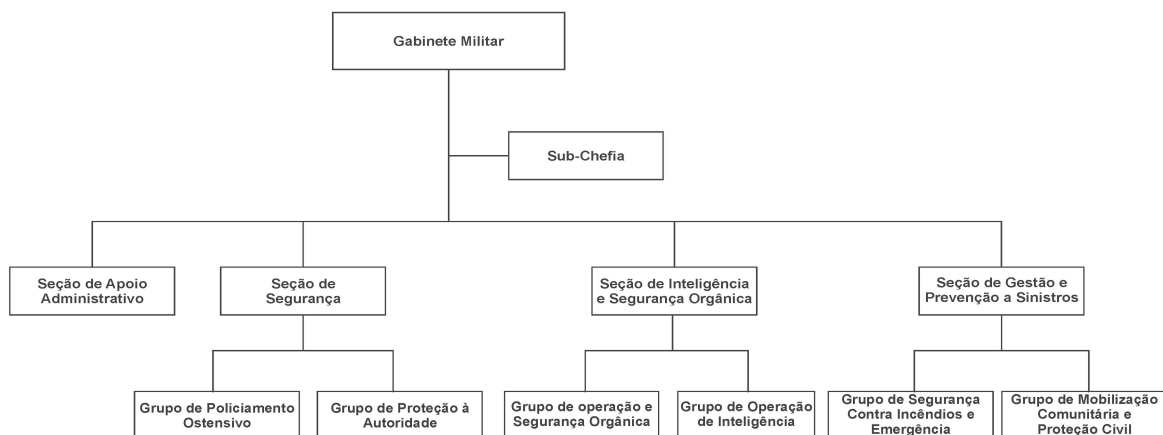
Gabinete Militar

Sub-Chefia

Seção de Apoio Administrativo

Seção de Segurança

Seção de Inteligência e Segurança Orgânica

Seção de Gestão e Prevenção a Sinistros

Grupo de Policiamento Ostensivo

Grupo de Proteção à Autoridade

Grupo de operação e Segurança Orgânica

Grupo de Operação de Inteligência

Grupo de Segurança Contra Incêndios e Emergência

Grupo de Mobilização Comunitária e Proteção Civil